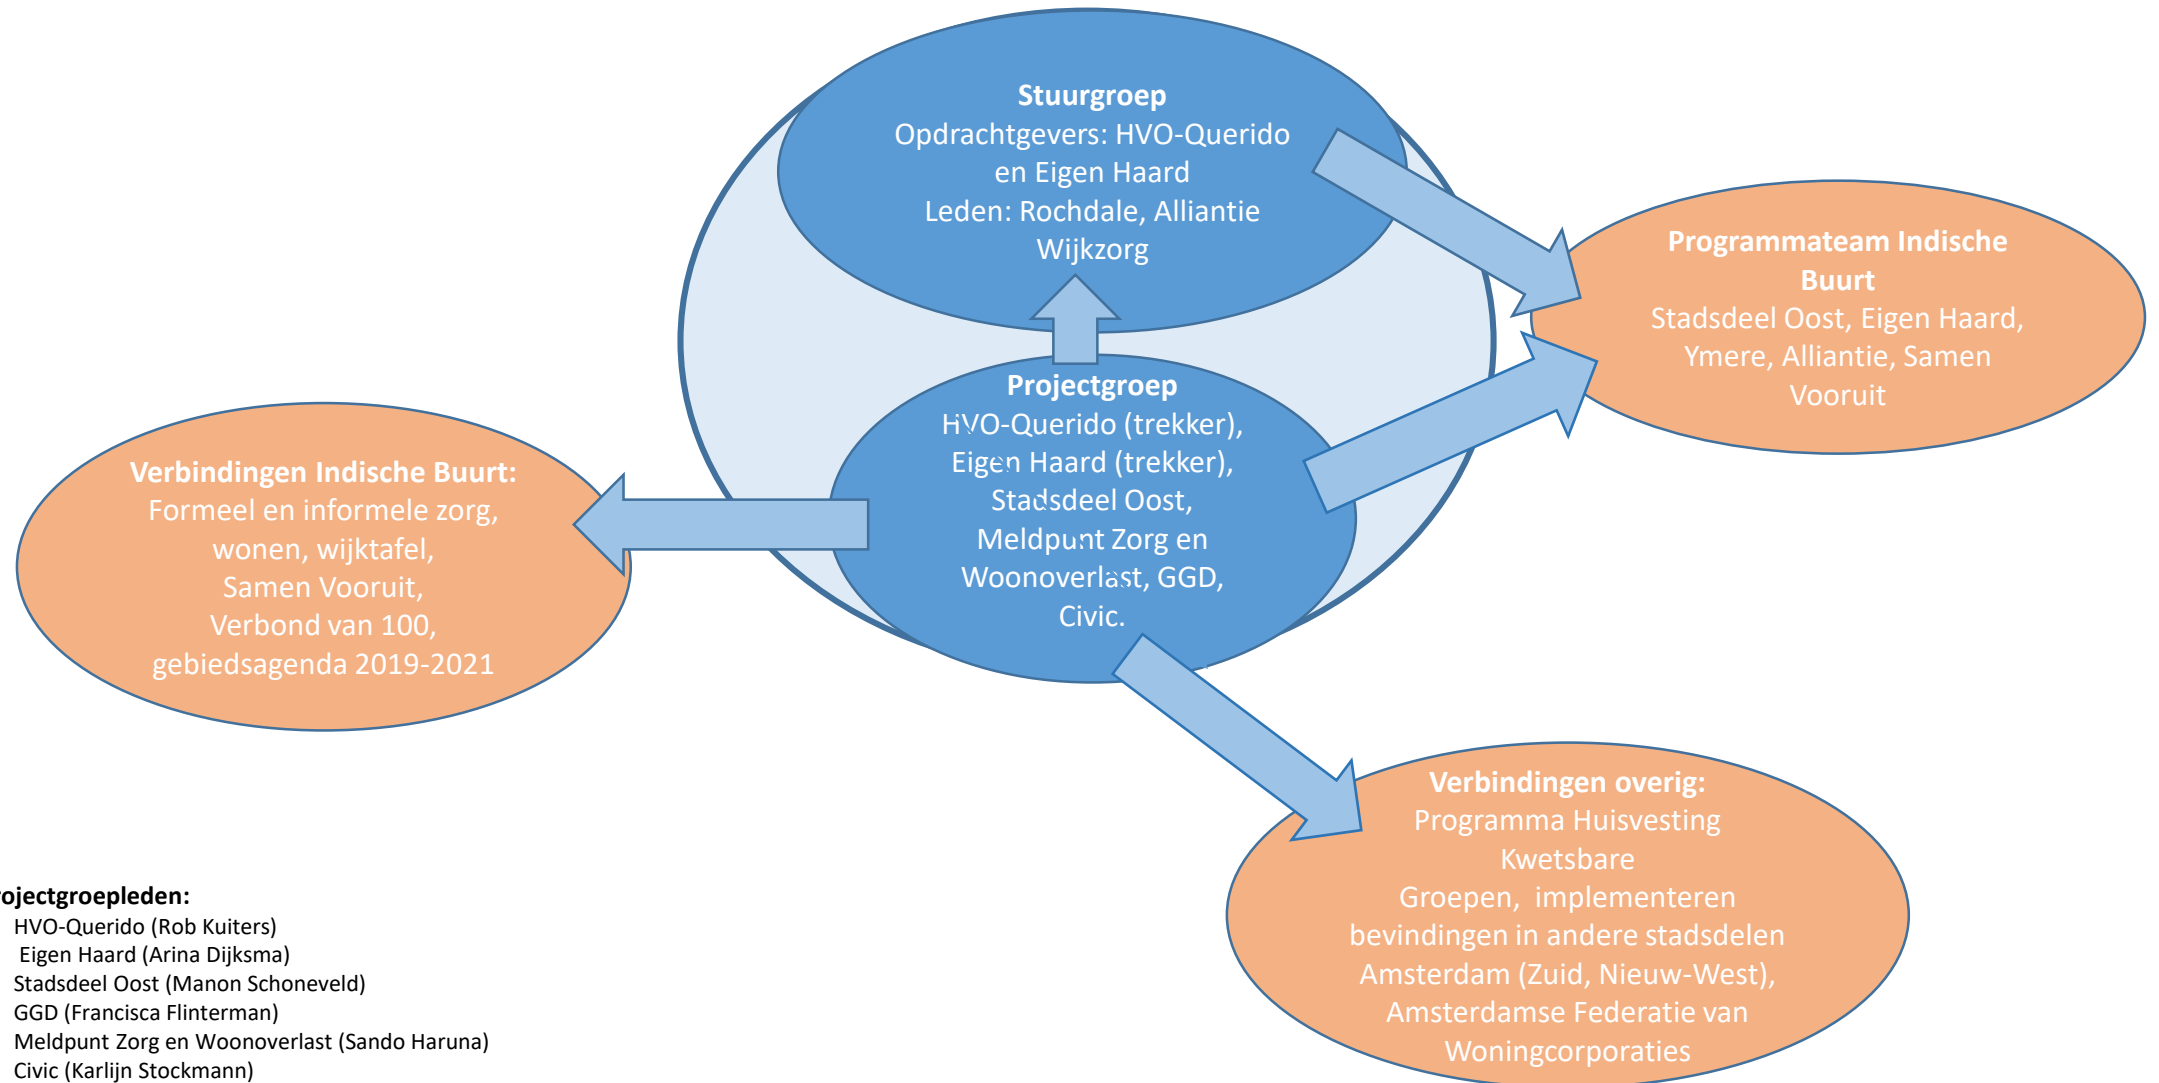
**Stuurgroep**
Opdrachtgevers: HVO-Querido en Eigen Haard
Leden: Rochdale, Alliantie Wijkzorg

**Programmateam Indische Buurt**
Stadsdeel Oost, Eigen Haard, Ymere, Alliantie, Samen Vooruit

**Projectgroep**
HVO-Querido (trekker), Eigen Haard (trekker), Stadsdeel Oost, Meldpunt Zorg en Woonoverlast, GGD, Civic.

**Verbindingen Indische Buurt:**
Formeel en informele zorg, wonen, wijktafel, Samen Vooruit, Verbond van 100, gebiedsagenda 2019-2021

**Verbindingen overig:**
Programma Huisvesting Kwetsbare Groepen, implementeren bevindingen in andere stadsdelen Amsterdam (Zuid, Nieuw-West), Amsterdamse Federatie van Woningcorporaties

**ojectgroepleden:**
HVO-Querido (Rob Kuiters)
Eigen Haard (Arina Dijksma)
Stadsdeel Oost (Manon Schoneveld)
GGD (Francisca Flinterman)
Meldpunt Zorg en Woonoverlast (Sando Haruna)
Civic (Karlijn Stockmann)